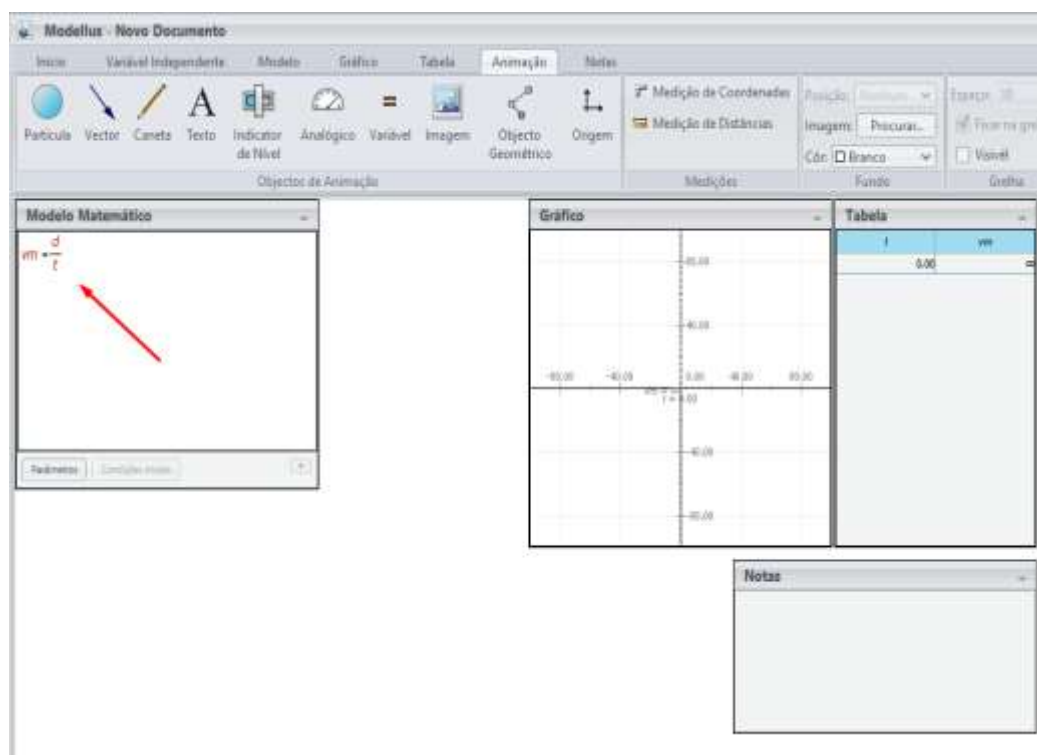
Modellus - Novo Documento

Início Variável Independente Modelo Gráfico Tabela Animação Notas

Partícula Vector Caneta Texto Indicador de Nível Analógico Variável Imagem Objecto Geométrico Origem

Objectos de Animação

Medição de Coordenadas
Medição de Distâncias

Medições

Posição: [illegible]
Imagem: Procurar...
Côr: Branco

Fundo

Espaço: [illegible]
Fixar na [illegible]
Visível

Grelha

Modelo Matemático

$vm = \frac{d}{t}$

Parâmetros Condições Iniciais

Gráfico

80.00
40.00
-80.00 -40.00 0.00 40.00 80.00
t = 0.00
-40.00
-80.00

Tabela

| t | vm |
|---|---|
| 0.00 | |

Notas